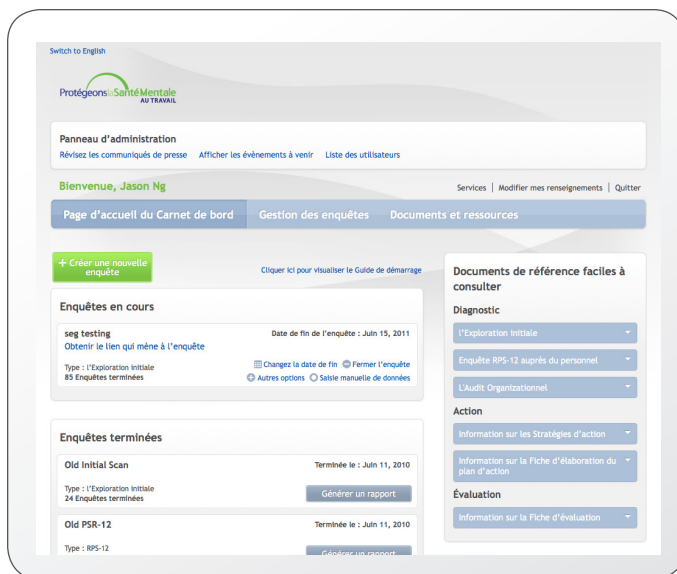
Switch to English

Protégeons la Santé Mentale AU TRAVAIL

Panneau d'administration
Révisez les communiqués de presse  Afficher les évènements à venir  Liste des utilisateurs

Bienvenue, Jason Ng

Services | Modifier mes renseignements | Quitter

Page d'accueil du Carnet de bord  Gestion des enquêtes  Documents et ressources

+ Créer une nouvelle enquête

Cliquer ici pour visualiser le Guide de démarrage

Enquêtes en cours

seg testing
Date de fin de l'enquête : Juin 15, 2011
Obtenir le lien qui mène à l'enquête
Type : l'Exploration initiale
85 Enquêtes terminées
Changez la date de fin  Fermer l'enquête
Autres options  Saisie manuelle de données

Enquêtes terminées

Old Initial Scan
Terminée le : Juin 11, 2010
Type : l'Exploration initiale
24 Enquêtes terminées
Générer un rapport

Old PSR-12
Terminée le : Juin 11, 2010
Type : RPS-12
Générer un rapport

Documents de référence faciles à consulter

Diagnostic
L'Exploration initiale
Enquête RPS-12 auprès du personnel
L'Audit Organizationnel

Action
Information sur les Stratégies d'action
Information sur la Fiche d'élaboration du plan d'action

Évaluation
Information sur la Fiche d'évaluation